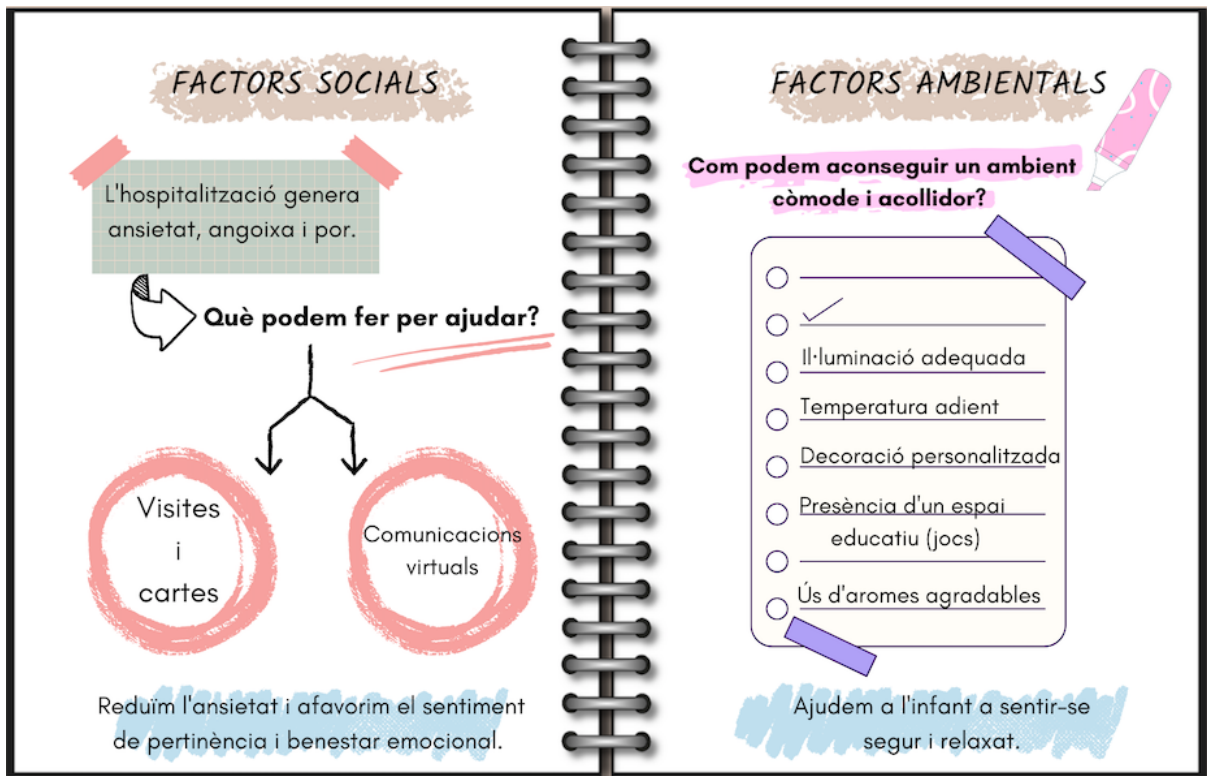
FACTORS SOCIALS

L'hospitalització genera ansietat, angoixa i por.

Què podem fer per ajudar?

Visites i cartes

Comunicacions virtuals

Reduïm l'ansietat i afavorim el sentiment de pertinència i benestar emocional.

FACTORS AMBIENTALS

Com podem aconseguir un ambient còmode i acollidor?

Il·luminació adequada

Temperatura adient

Decoració personalitzada

Presència d'un espai educatiu (jocs)

Ús d'aromes agradables

Ajudem a l'infant a sentir-se segur i relaxat.